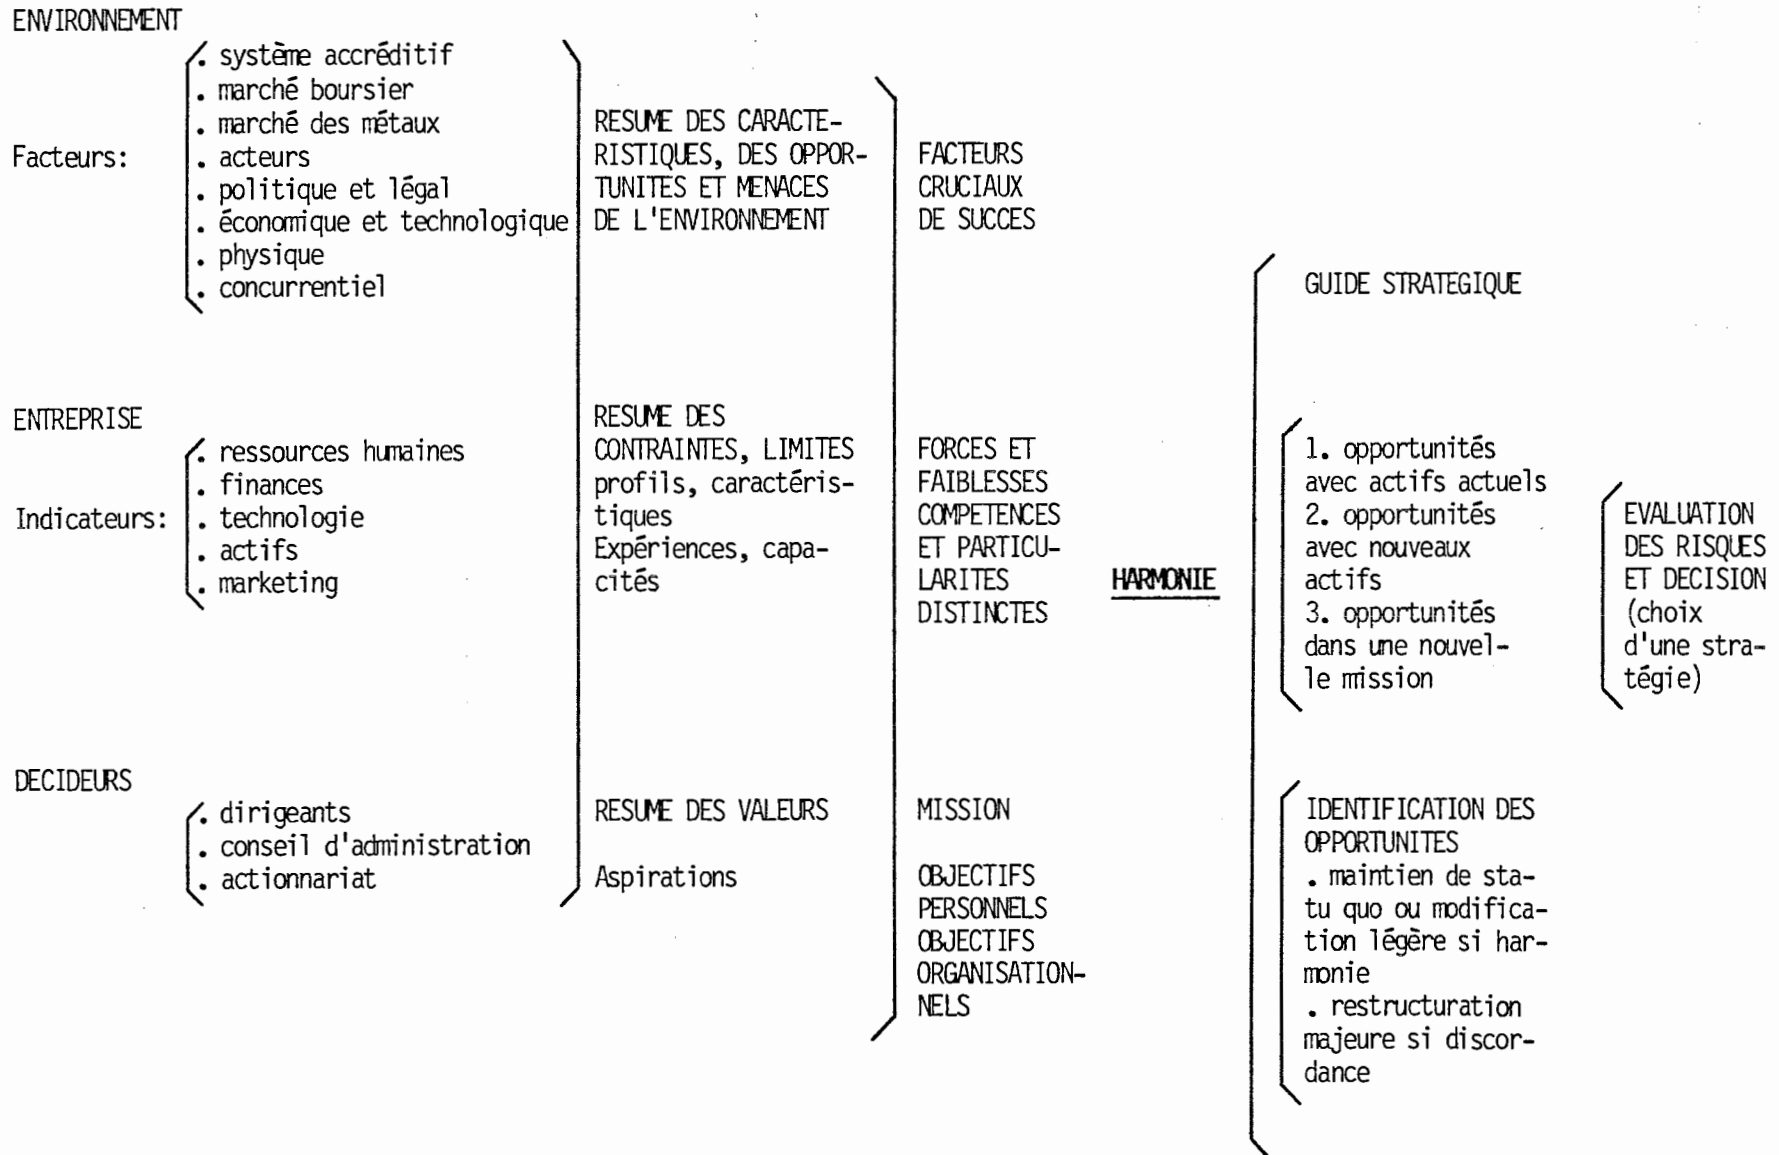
ENVIRONNEMENT

Facteurs:
. système accréditif
. marché boursier
. marché des métaux
. acteurs
. politique et légal
. économique et technologique
. physique
. concurrentiel

RESUME DES CARACTERISTIQUES, DES OPPORTUNITES ET MENACES DE L'ENVIRONNEMENT

FACTEURS CRUCIAUX DE SUCCES

GUIDE STRATEGIQUE

ENTREPRISE

Indicateurs:
. ressources humaines
. finances
. technologie
. actifs
. marketing

RESUME DES CONTRAINTES, LIMITES profils, caractéristiques
Expériences, capacités

FORCES ET FAIBLESSES COMPETENCES ET PARTICULARITES DISTINCTES

HARMONIE

1. opportunités avec actifs actuels
2. opportunités avec nouveaux actifs
3. opportunités dans une nouvelle mission

EVALUATION DES RISQUES ET DECISION (choix d'une stratégie)

DECIDEURS

. dirigeants
. conseil d'administration
. actionnariat

RESUME DES VALEURS

Aspirations

MISSION

OBJECTIFS PERSONNELS
OBJECTIFS ORGANISATIONNELS

IDENTIFICATION DES OPPORTUNITES
. maintien de statu quo ou modification légère si harmonie
. restructuration majeure si discordance